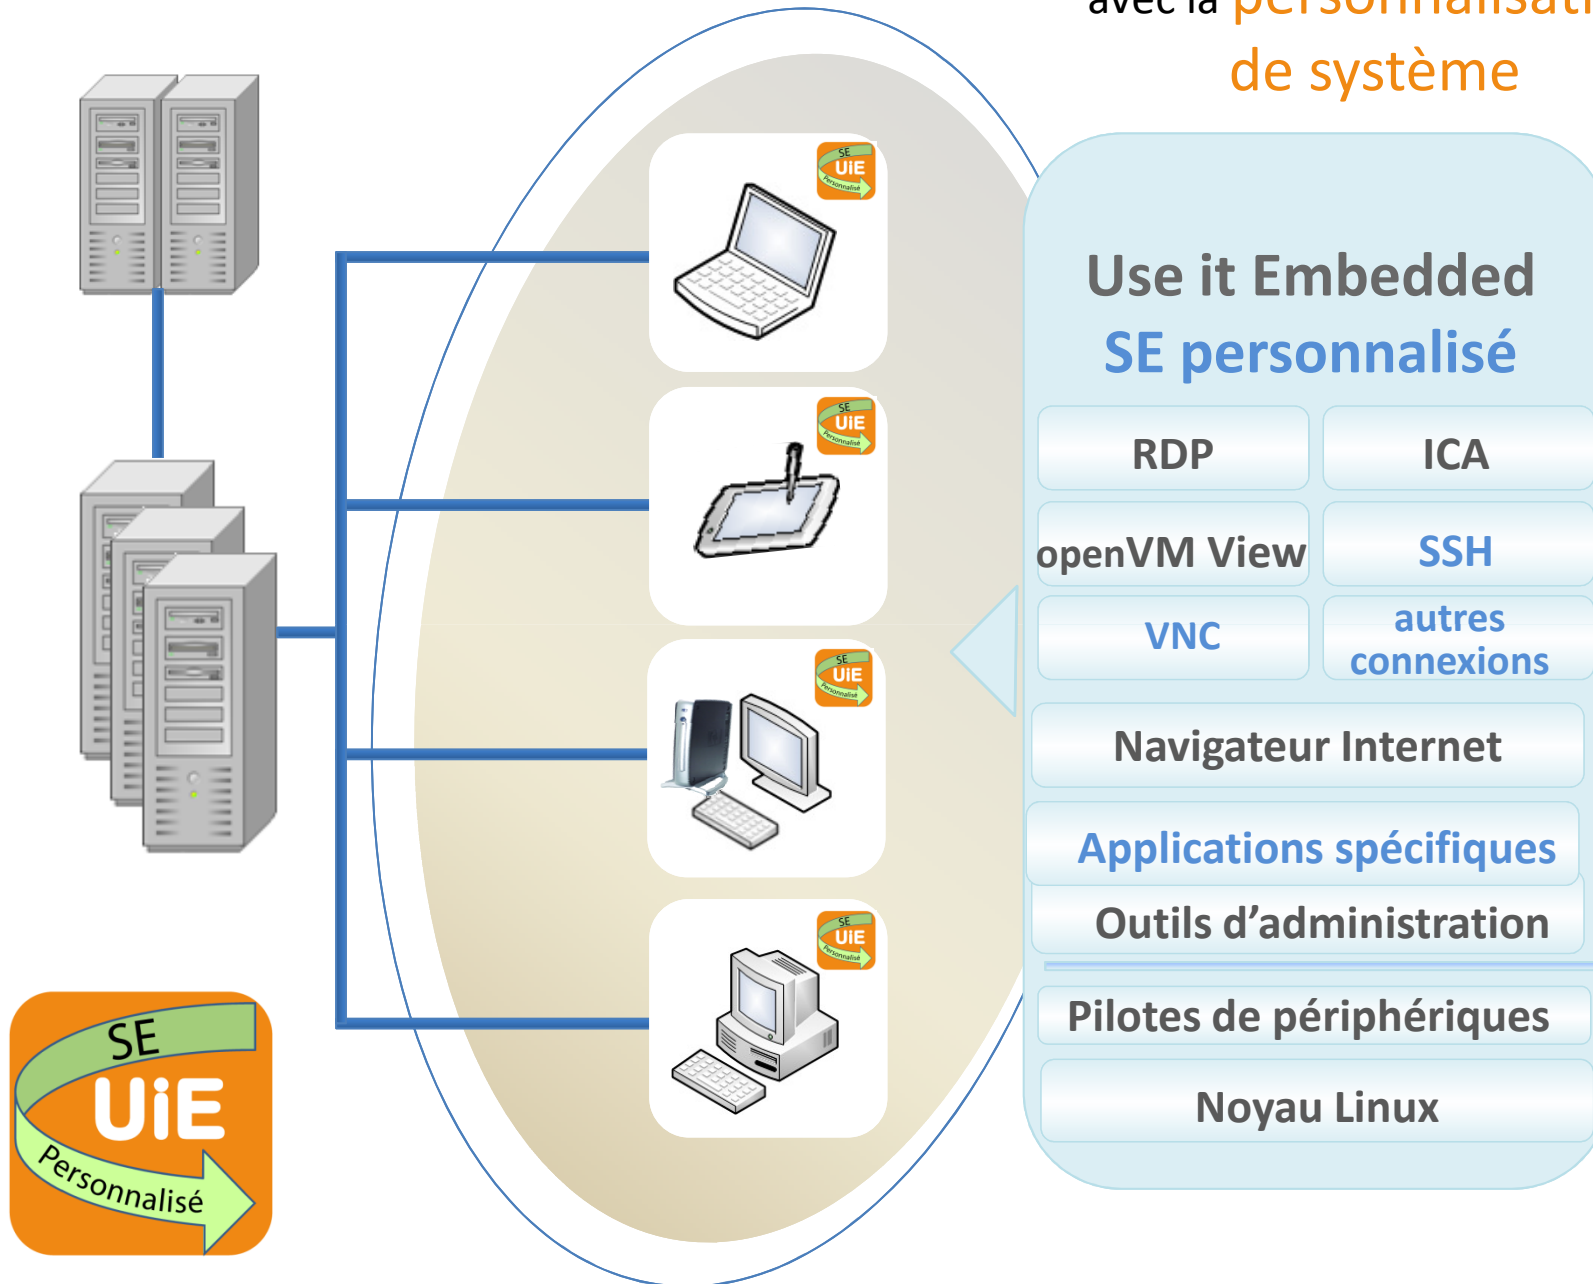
avec la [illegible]
de système

SE UiE Personnalisé

SE UiE Personnalisé

SE UiE Personnalisé

SE UiE Personnalisé

Use it Embedded
SE personnalisé

| RDP | ICA |
|---|---|
| openVM View | SSH |
| VNC | autres connexions |

Navigateur Internet

Applications spécifiques

Outils d'administration

Pilotes de périphériques

Noyau Linux

SE
UiE
Personnalisé